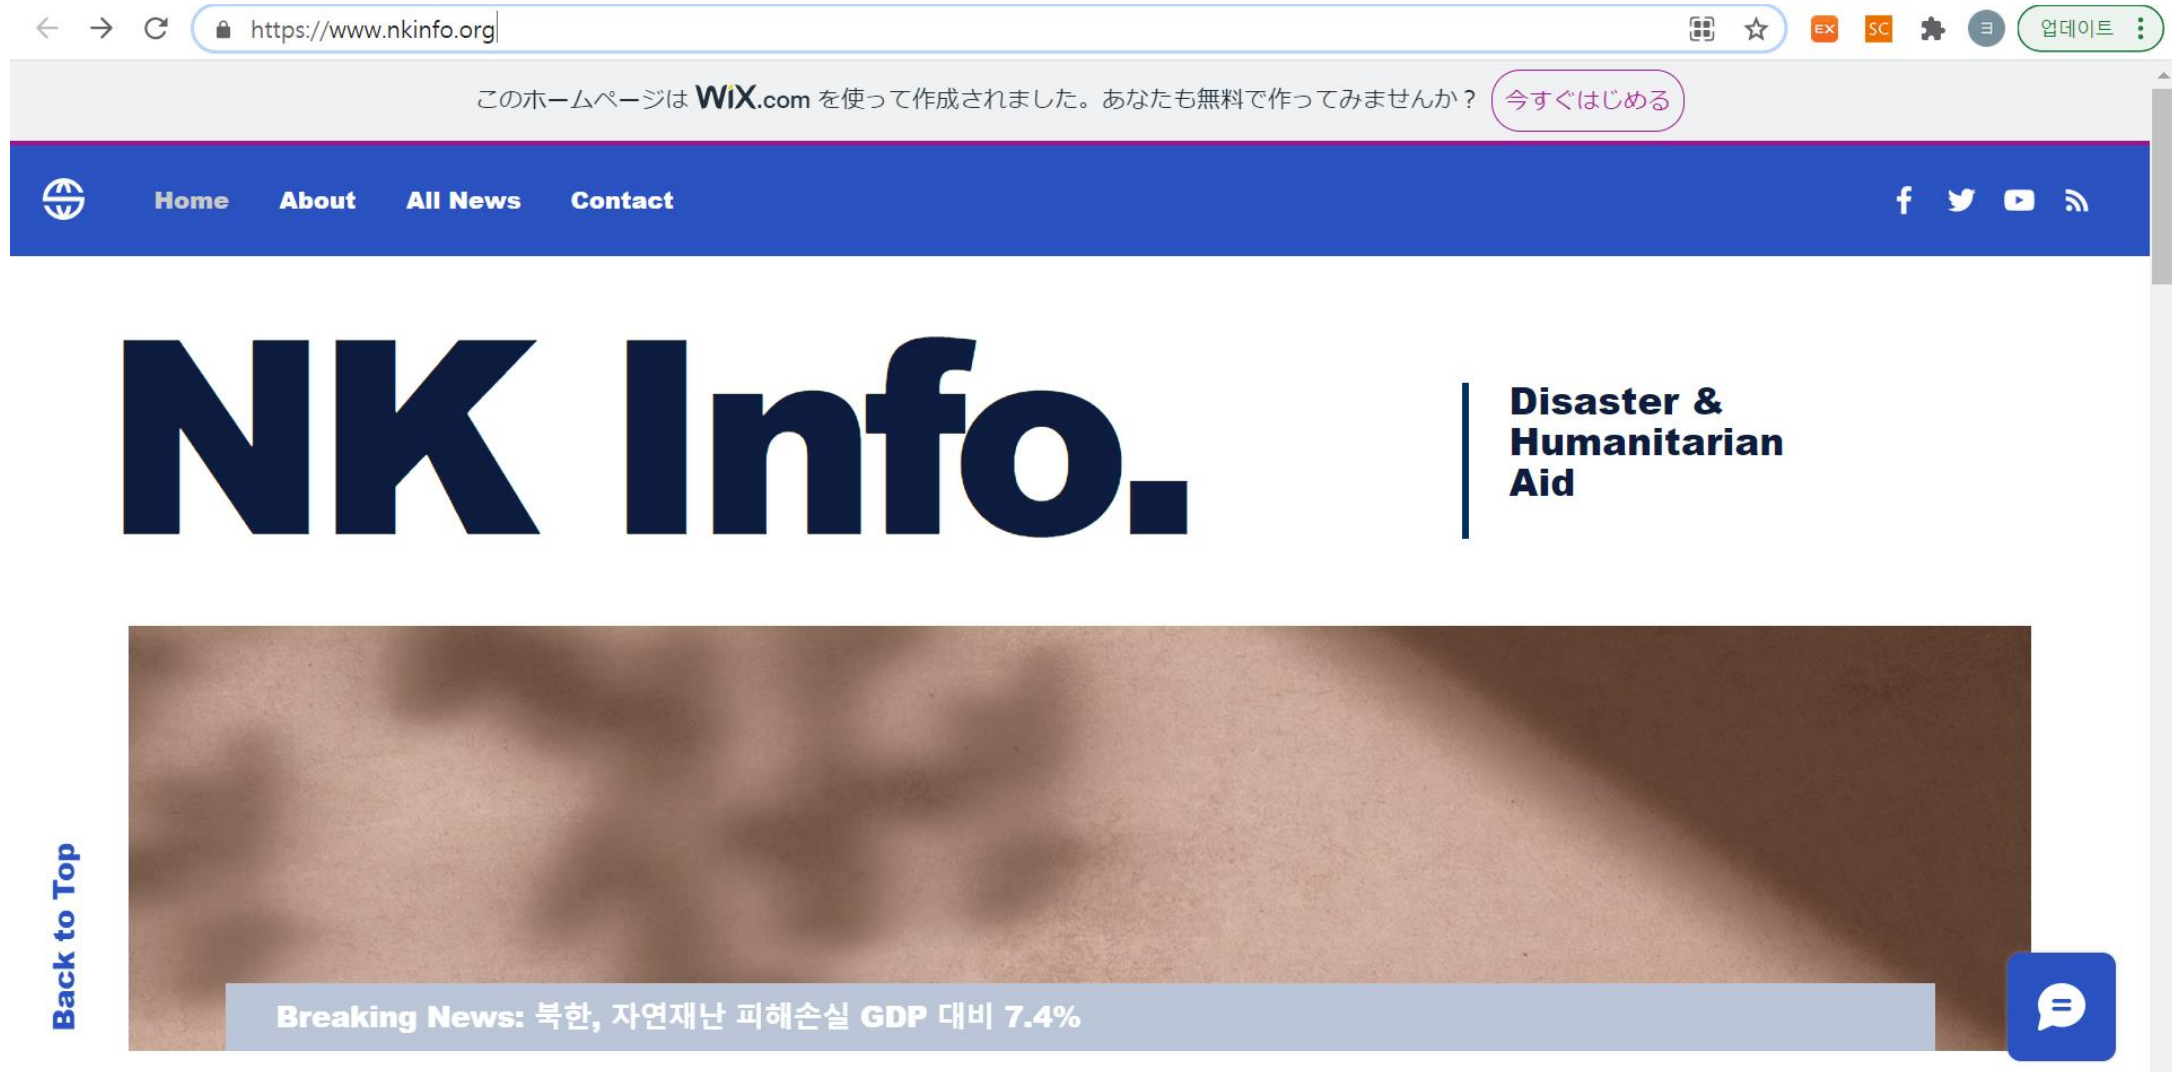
https://www.nkinfo.org

EX SC 업데이트

このホームページは WiX.com を使って作成されました。あなたも無料で作ってみませんか？ 今すぐはじめる

Home About All News Contact

NK Info.

Disaster & Humanitarian Aid

Back to Top

Breaking News: 북한, 자연재난 피해손실 GDP 대비 7.4%